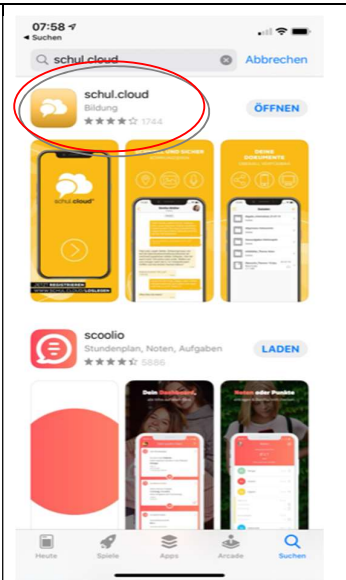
07:58
◂ Suchen

schul.cloud
Abbrechen

schul.cloud
Bildung
1744
ÖFFNEN

schul.cloud

DEINE DOKUMENTE

scoolio
Stundenplan, Noten, Aufgaben
5886
LADEN

Dein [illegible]
Noten oder Punkte

Heute
Spiele
Apps
Arcade
Suchen